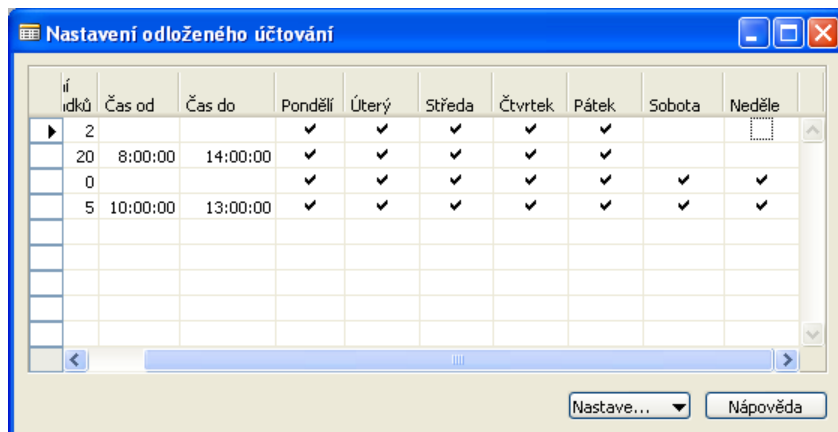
Nastavení odloženého účtování

| í ıdků | Čas od | Čas do | Pondělí | Úterý | Středa | Čtvrtek | Pátek | Sobota | Neděle |
|---|---|---|---|---|---|---|---|---|---|
| 2 | | | ✔ | ✔ | ✔ | ✔ | ✔ | | |
| 20 | 8:00:00 | 14:00:00 | ✔ | ✔ | ✔ | ✔ | ✔ | | |
| 0 | | | ✔ | ✔ | ✔ | ✔ | ✔ | ✔ | ✔ |
| 5 | 10:00:00 | 13:00:00 | ✔ | ✔ | ✔ | ✔ | ✔ | ✔ | ✔ |

Nastave... ▼ Nápověda